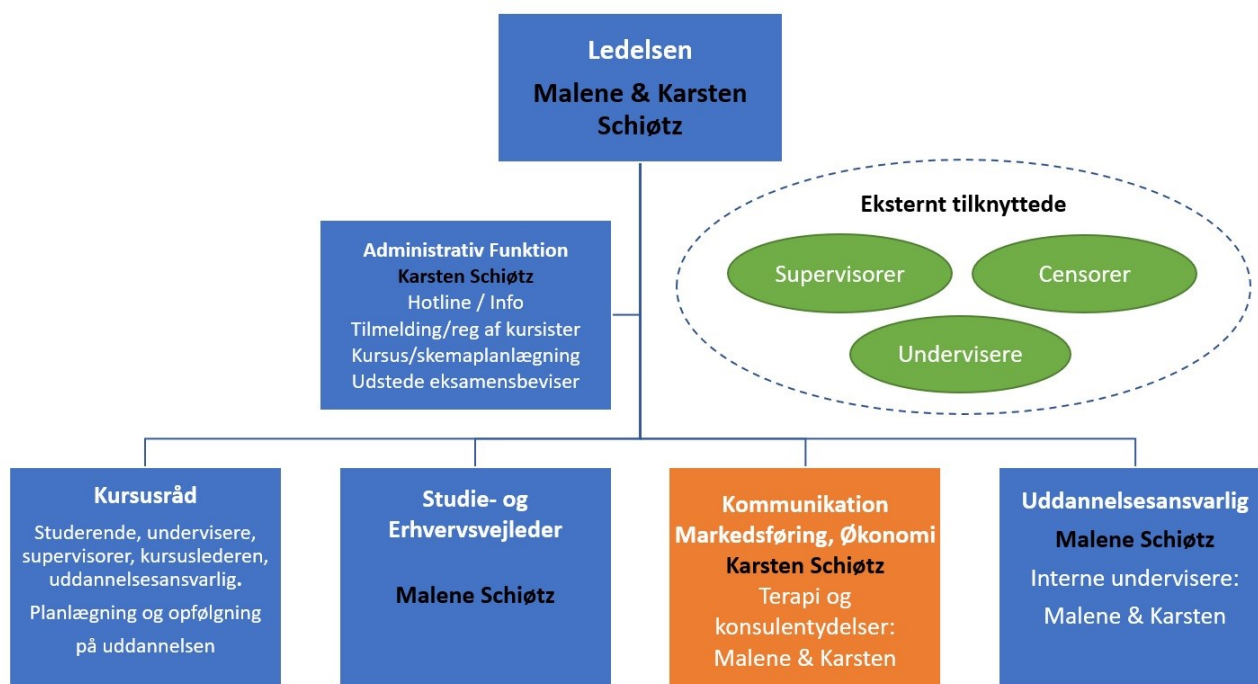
Ledelsen

Malene & Karsten Schiøtz

Administrativ Funktion
Karsten Schiøtz
Hotline / Info
Tilmelding/reg af kursister
Kursus/skemaplanlægning
Udstede eksamensbeviser

Eksternt tilknyttede

Supervisorer

Censorer

Undervisere

Kursusråd
Studerende, undervisere, supervisorer, kursuslederen, uddannelsesansvarlig.
Planlægning og opfølgning på uddannelsen

Studie- og Erhvervsvejleder

Malene Schiøtz

Kommunikation
Markedsføring, Økonomi
Karsten Schiøtz
Terapi og konsulentydelser:
Malene & Karsten

Uddannelsesansvarlig
Malene Schiøtz
Interne undervisere:
Malene & Karsten